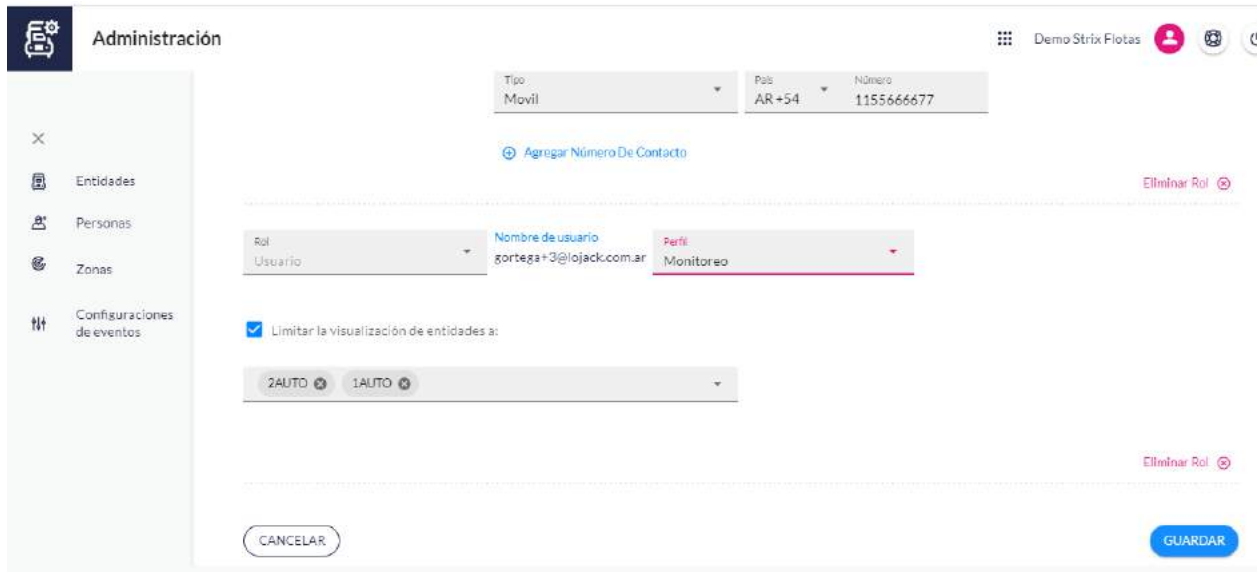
Administración

Demo Strix Flotas

Tipo
Movil

País
AR +54

Número
1155666677

Agregar Número De Contacto

Eliminar Rol

×

Entidades

Personas

Zonas

Configuraciones de eventos

Rol
Usuario

Nombre de usuario
gortega+3@lojack.com.ar

Perfil
Monitoreo

Limitar la visualización de entidades a:

2AUTO 1AUTO

Eliminar Rol

CANCELAR

GUARDAR